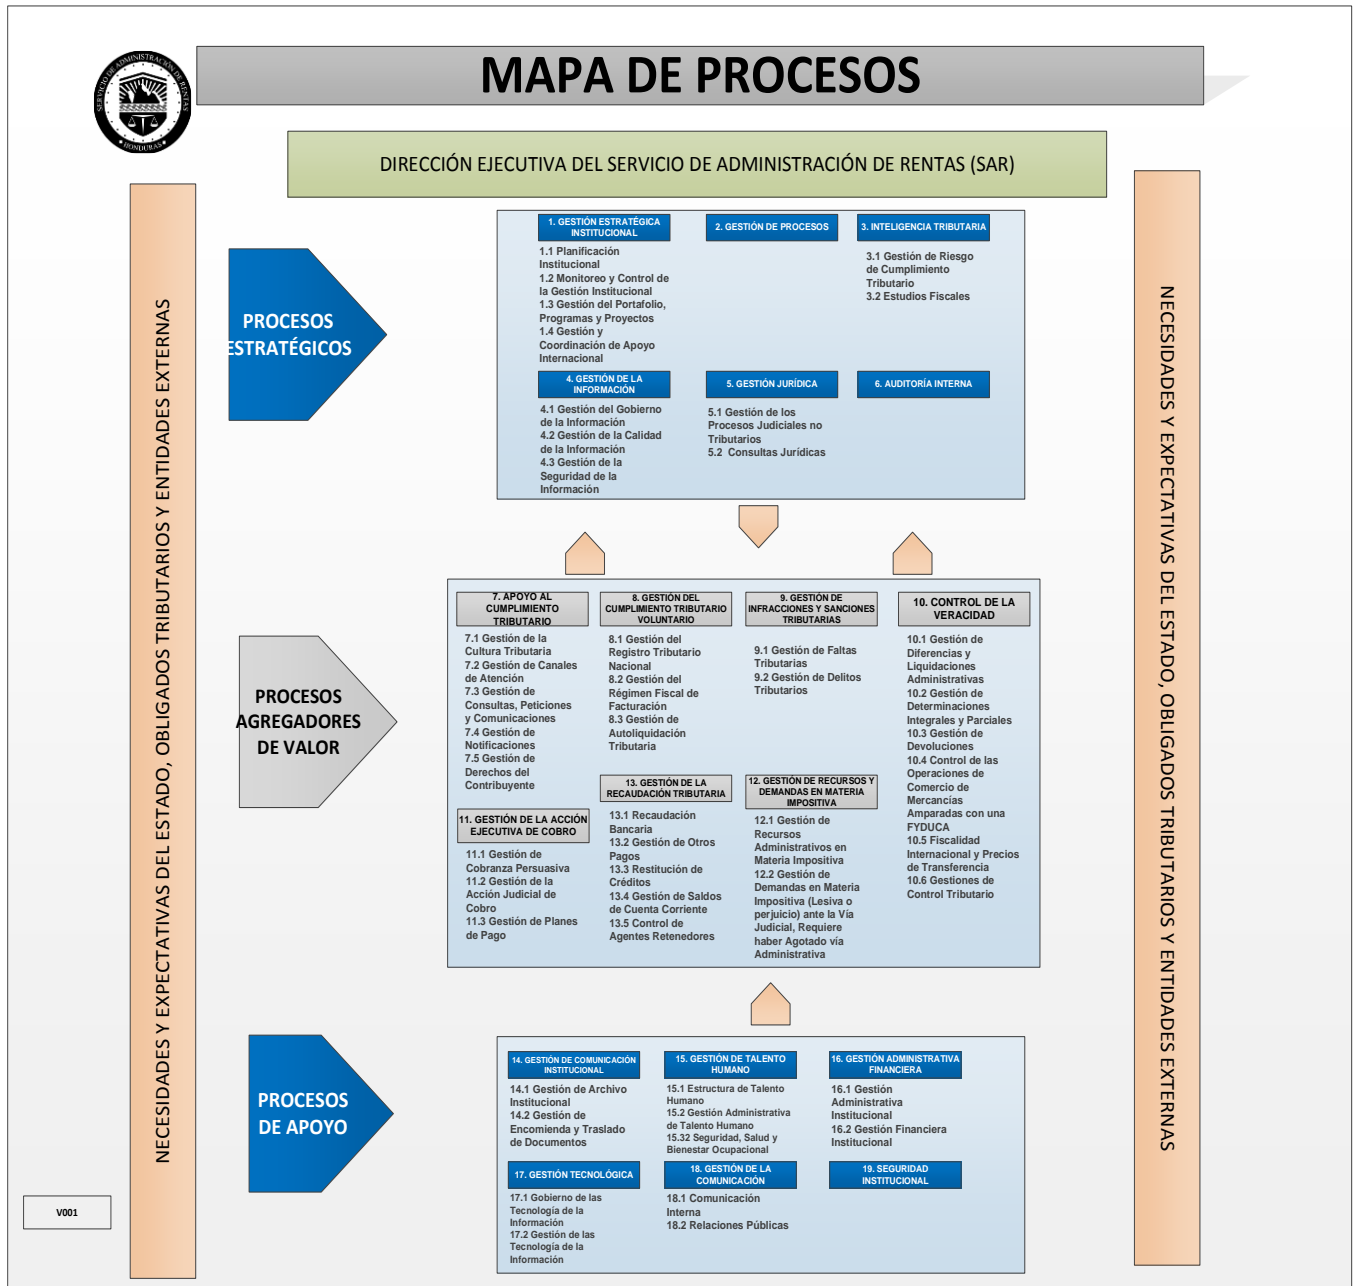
SERVICIO DE ADMINISTRACIÓN DE RENTAS
HONDURAS

MAPA DE PROCESOS

DIRECCIÓN EJECUTIVA DEL SERVICIO DE ADMINISTRACIÓN DE RENTAS (SAR)

NECESIDADES Y EXPECTATIVAS DEL ESTADO, OBLIGADOS TRIBUTARIOS Y ENTIDADES EXTERNAS

PROCESOS ESTRATÉGICOS

1. GESTIÓN ESTRATÉGICA INSTITUCIONAL
1.1 Planificación Institucional
1.2 Monitoreo y Control de la Gestión Institucional
1.3 Gestión del Portafolio, Programas y Proyectos
1.4 Gestión y Coordinación de Apoyo Internacional

2. GESTIÓN DE PROCESOS

3. INTELIGENCIA TRIBUTARIA
3.1 Gestión de Riesgo de Cumplimiento Tributario
3.2 Estudios Fiscales

4. GESTIÓN DE LA INFORMACIÓN
4.1 Gestión del Gobierno de la Información
4.2 Gestión de la Calidad de la Información
4.3 Gestión de la Seguridad de la Información

5. GESTIÓN JURÍDICA
5.1 Gestión de los Procesos Judiciales no Tributarios
5.2 Consultas Jurídicas

6. AUDITORÍA INTERNA

PROCESOS AGREGADORES DE VALOR

7. APOYO AL CUMPLIMIENTO TRIBUTARIO
7.1 Gestión de la Cultura Tributaria
7.2 Gestión de Canales de Atención
7.3 Gestión de Consultas, Peticiones y Comunicaciones
7.4 Gestión de Notificaciones
7.5 Gestión de Derechos del Contribuyente

8. GESTIÓN DEL CUMPLIMIENTO TRIBUTARIO VOLUNTARIO
8.1 Gestión del Registro Tributario Nacional
8.2 Gestión del Régimen Fiscal de Facturación
8.3 Gestión de Autoliquidación Tributaria

9. GESTIÓN DE INFRACCIONES Y SANCIONES TRIBUTARIAS
9.1 Gestión de Faltas Tributarias
9.2 Gestión de Delitos Tributarios

10. CONTROL DE LA VERACIDAD
10.1 Gestión de Diferencias y Liquidaciones Administrativas
10.2 Gestión de Determinaciones Integrales y Parciales
10.3 Gestión de Devoluciones
10.4 Control de las Operaciones de Comercio de Mercancías Amparadas con una FYDUCA
10.5 Fiscalidad Internacional y Precios de Transferencia
10.6 Gestiones de Control Tributario

11. GESTIÓN DE LA ACCIÓN EJECUTIVA DE COBRO
11.1 Gestión de Cobranza Persuasiva
11.2 Gestión de la Acción Judicial de Cobro
11.3 Gestión de Planes de Pago

13. GESTIÓN DE LA RECAUDACIÓN TRIBUTARIA
13.1 Recaudación Bancaria
13.2 Gestión de Otros Pagos
13.3 Restitución de Créditos
13.4 Gestión de Saldos de Cuenta Corriente
13.5 Control de Agentes Retenedores

12. GESTIÓN DE RECURSOS Y DEMANDAS EN MATERIA IMPOSITIVA
12.1 Gestión de Recursos Administrativos en Materia Impositiva
12.2 Gestión de Demandas en Materia Impositiva (Lesiva o perjuicio) ante la Vía Judicial, Requiere haber Agotado vía Administrativa

PROCESOS DE APOYO

14. GESTIÓN DE COMUNICACIÓN INSTITUCIONAL
14.1 Gestión de Archivo Institucional
14.2 Gestión de Encomienda y Traslado de Documentos

15. GESTIÓN DE TALENTO HUMANO
15.1 Estructura de Talento Humano
15.2 Gestión Administrativa de Talento Humano
15.32 Seguridad, Salud y Bienestar Ocupacional

16. GESTIÓN ADMINISTRATIVA FINANCIERA
16.1 Gestión Administrativa Institucional
16.2 Gestión Financiera Institucional

17. GESTIÓN TECNOLÓGICA
17.1 Gobierno de las Tecnología de la Información
17.2 Gestión de las Tecnología de la Información

18. GESTIÓN DE LA COMUNICACIÓN
18.1 Comunicación Interna
18.2 Relaciones Públicas

19. SEGURIDAD INSTITUCIONAL

V001

NECESIDADES Y EXPECTATIVAS DEL ESTADO, OBLIGADOS TRIBUTARIOS Y ENTIDADES EXTERNAS